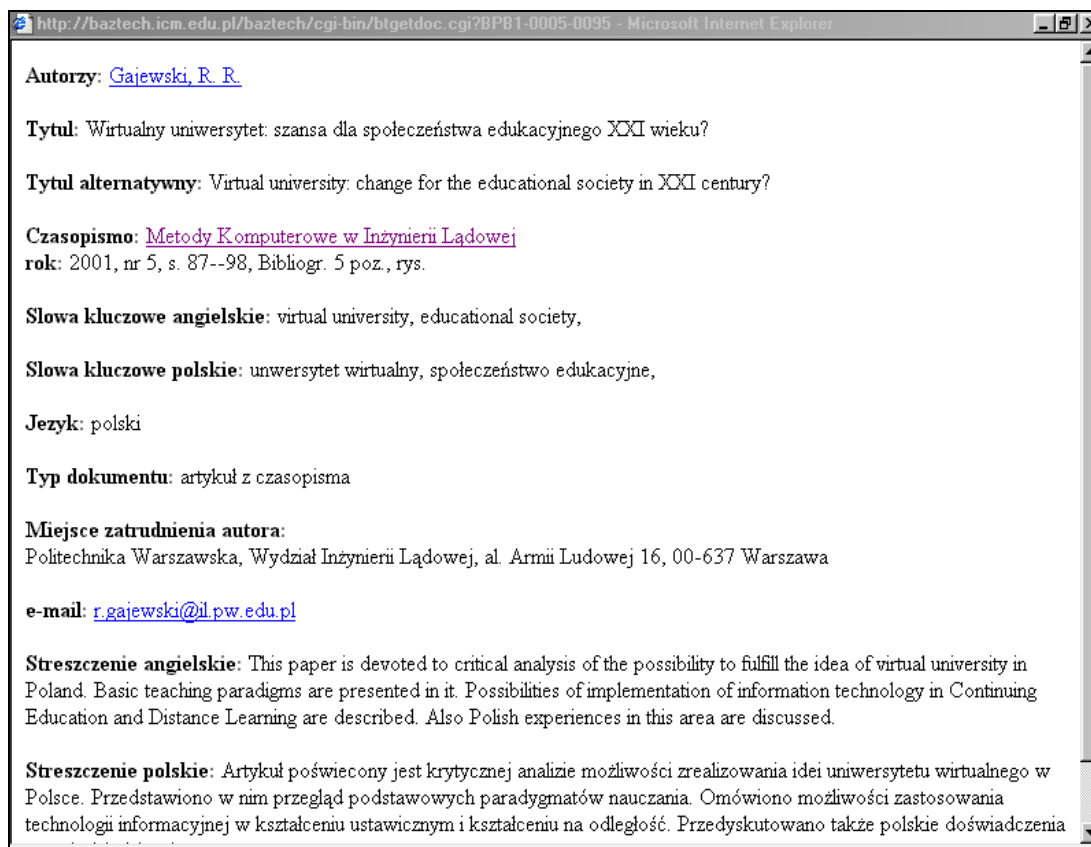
http://baztech.icm.edu.pl/baztech/cgi-bin/btgetdoc.cgi?BPB1-0005-0095 - Microsoft Internet Explorer

Autorzy: Gajewski, R. R.

Tytul: Wirtualny uniwersytet: szansa dla społeczeństwa edukacyjnego XXI wieku?

Tytul alternatywny: Virtual university: change for the educational society in XXI century?

Czasopismo: Metody Komputerowe w Inżynierii Lądowej
rok: 2001, nr 5, s. 87--98, Bibliogr. 5 poz., rys.

Slowa kluczowe angielskie: virtual university, educational society,

Slowa kluczowe polskie: unwersytet wirtualny, społeczeństwo edukacyjne,

Jezyk: polski

Typ dokumentu: artykuł z czasopisma

Miejsce zatrudnienia autora:
Politechnika Warszawska, Wydział Inżynierii Lądowej, al. Armii Ludowej 16, 00-637 Warszawa

e-mail: r.gajewski@il.pw.edu.pl

Streszczenie angielskie: This paper is devoted to critical analysis of the possibility to fulfill the idea of virtual university in Poland. Basic teaching paradigms are presented in it. Possibilities of implementation of information technology in Continuing Education and Distance Learning are described. Also Polish experiences in this area are discussed.

Streszczenie polskie: Artykuł poświecony jest krytycznej analizie możliwości zrealizowania idei uniwersytetu wirtualnego w Polsce. Przedstawiono w nim przegląd podstawowych paradygmatów nauczania. Omówiono możliwości zastosowania technologii informacyjnej w kształceniu ustawicznym i kształceniu na odległość. Przedyskutowano także polskie doświadczenia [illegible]